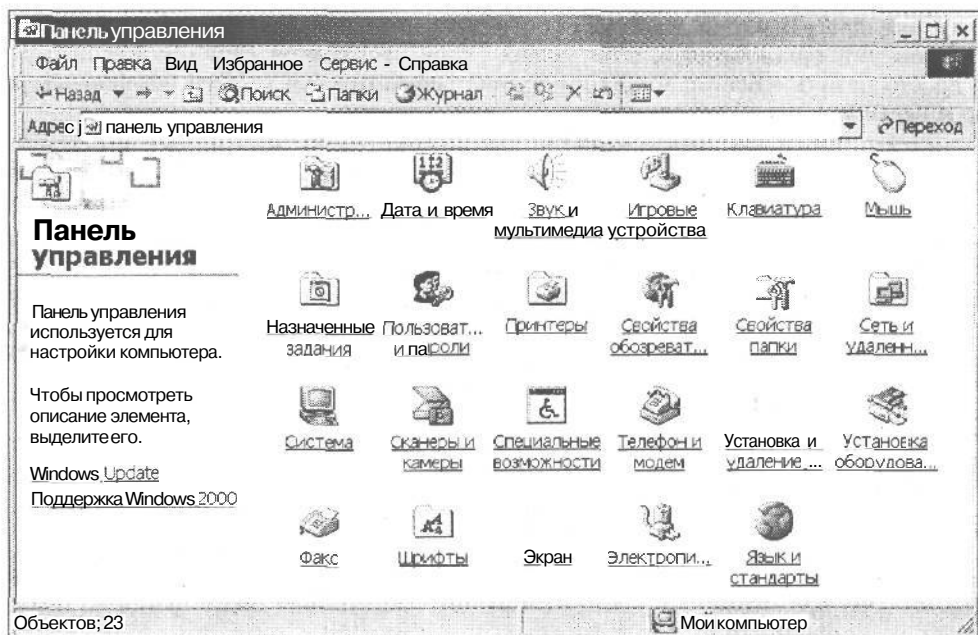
Панель управления

Файл Правка Вид Избранное Сервис Справка

Назад Поиск Папки Журнал

Адрес панель управления

Переход

Панель управления

Панель управления используется для настройки компьютера.

Чтобы просмотреть описание элемента, выделите его.

Windows Update

Поддержка Windows 2000

Администр...

Дата и время

Звук и мультимедиа

Игровые устройства

Клавиатура

Мышь

Назначенные задания

Пользоват... и пароли

Принтеры

Свойства обозреват...

Свойства папки

Сеть и удаленн...

Система

Сканеры и камеры

Специальные возможности

Телефон и модем

Установка и удаление ...

Установка оборудова...

Факс

Шрифты

Экран

Электропи...

Язык и стандарты

Объектов; 23

Мой компьютер